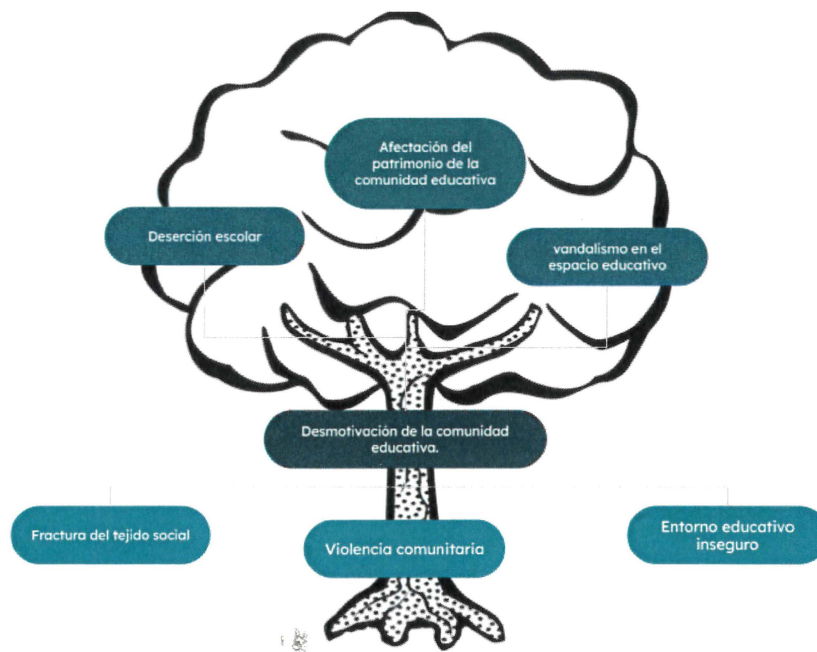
Afectación del patrimonio de la comunidad educativa

Deserción escolar

vandalismo en el espacio educativo

Desmotivación de la comunidad educativa.

Fractura del tejido social

Violencia comunitaria

Entorno educativo inseguro